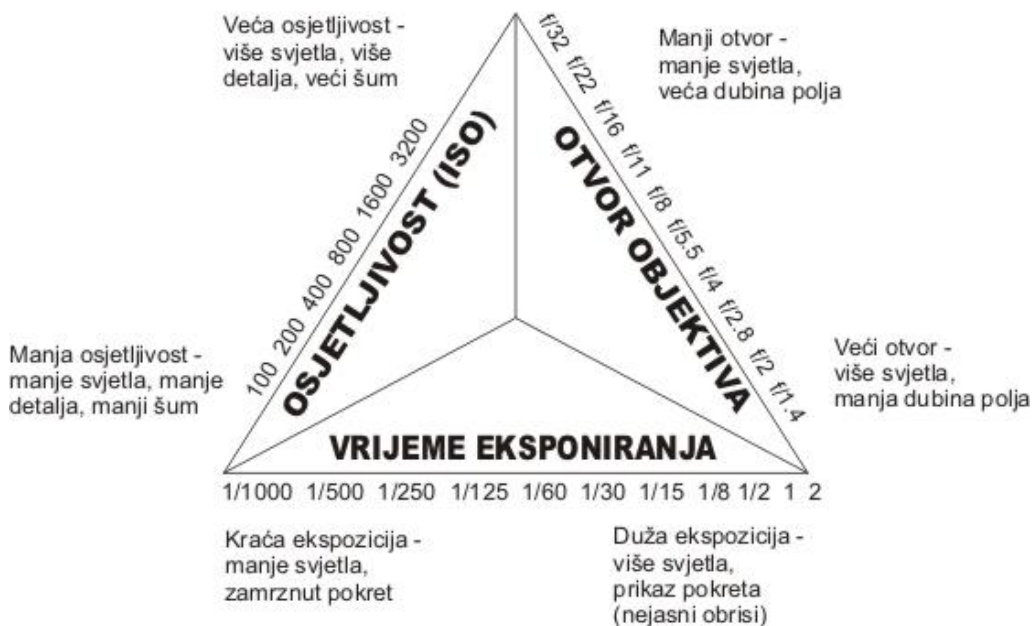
Veća osjetljivost - više svjetla, više detalja, veći šum

Manji otvor - manje svjetla, veća dubina polja

3200 1600 800 400 200 100

OSJETLJIVOST (ISO)

f/32 f/22 f/16 f/11 f/8 f/5.5 f/4 f/2.8 f/2 f/1.4

OTVOR OBJEKTIVA

Manja osjetljivost - manje svjetla, manje detalja, manji šum

Veći otvor - više svjetla, manja dubina polja

VRIJEME EKSPONIRANJA

1/1000 1/500 1/250 1/125 1/60 1/30 1/15 1/8 1/2 1 2

Kraća ekspozicija - manje svjetla, zamrznut pokret

Duža ekspozicija - više svjetla, prikaz pokreta (nejasni obrisi)